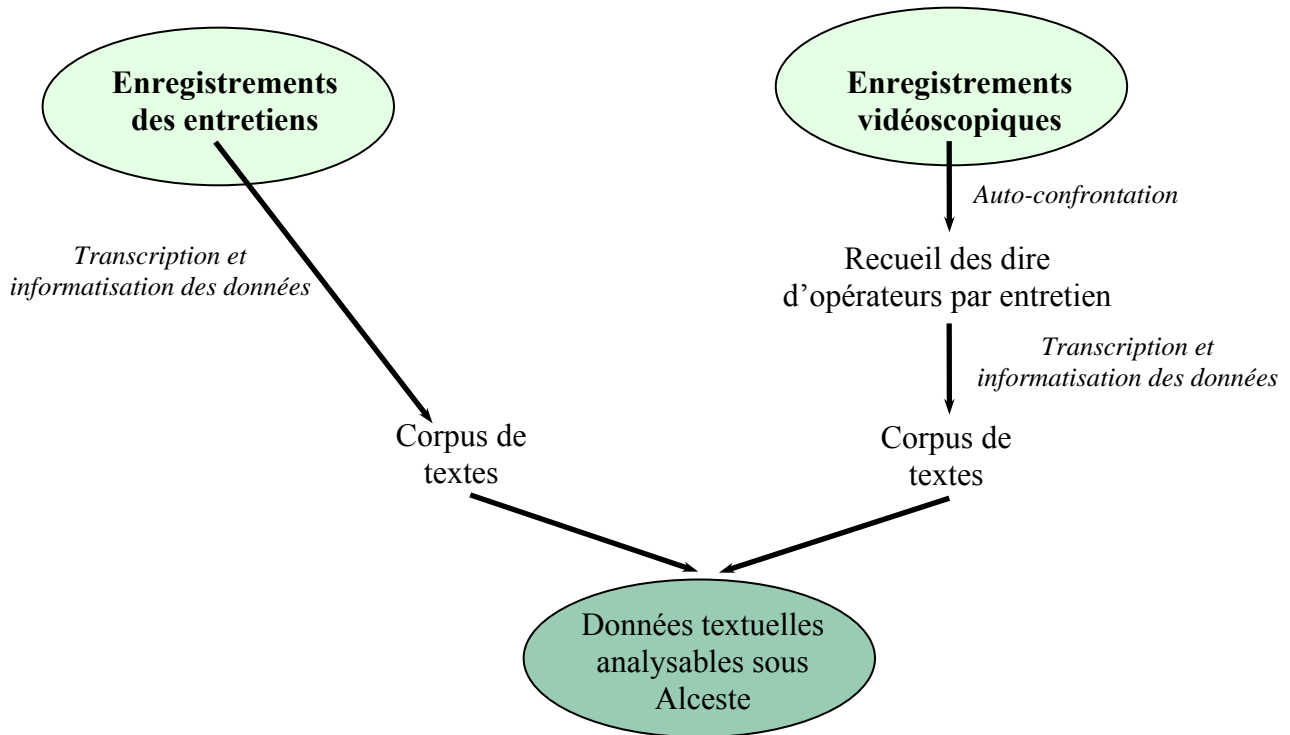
Enregistrements des entretiens

Enregistrements vidéoscopiques

Auto-confrontation

Transcription et informatisation des données

Recueil des dire d'opérateurs par entretien

Transcription et informatisation des données

Corpus de textes

Corpus de textes

Données textuelles analysables sous Alceste